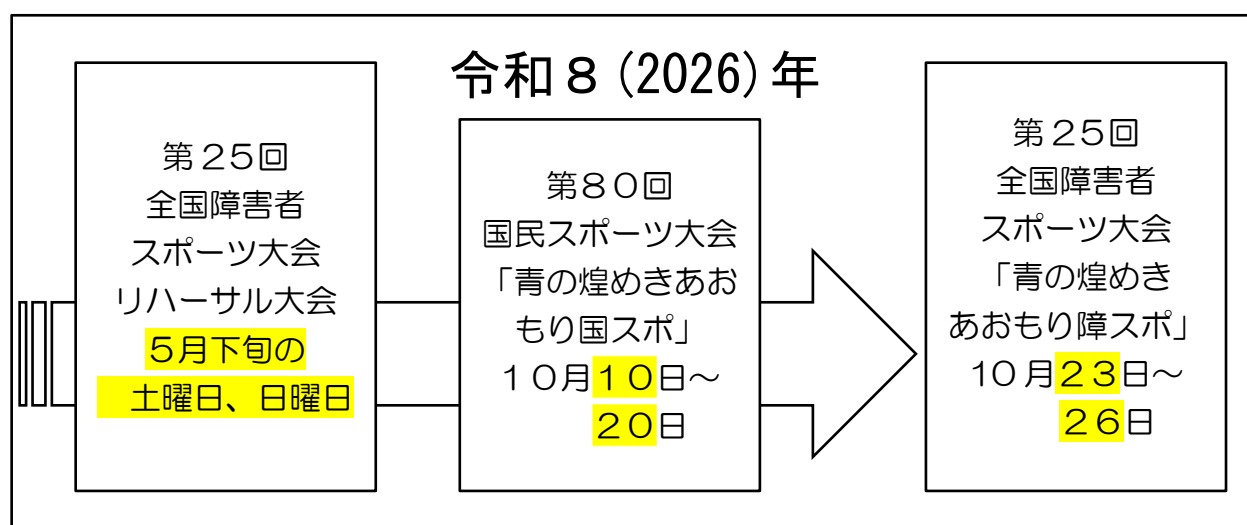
令和８(2026)年

第２５回
全国障害者
スポーツ大会
リハーサル大会
５月下旬の
土曜日、日曜日

第８０回
国民スポーツ大会
「青の煌めきあおもり国スポ」
１０月１０日～
２０日

第２５回
全国障害者
スポーツ大会
「青の煌めき
あおもり障スポ」
１０月２３日～
２６日